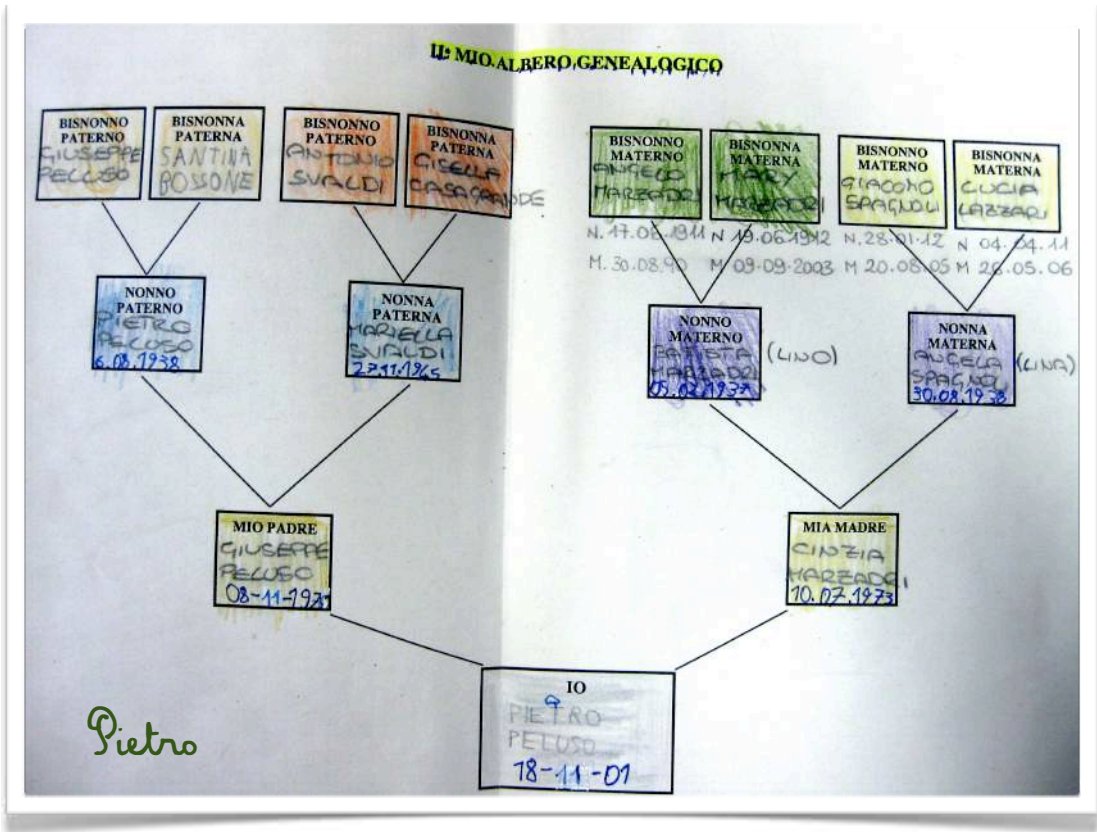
IL MIO ALBERO GENEALOGICO

BISNONNO PATERNO
GIUSEPPE PELUSO

BISNONNA PATERNA
SANTINA BOSSONE

BISNONNO PATERNO
ANTONIO SVALDI

BISNONNA PATERNA
GISELLA CASAGRANDE

BISNONNO MATERNO
ANGELO MARZADRI
N. 17.08.1911
M. 30.08.90

BISNONNA MATERNA
MARY MARZADRI
N 19.06.1912
M 09-09-2003

BISNONNO MATERNO
GIACOMO SPAGNOLI
N. 28-01-12
M 20.08.05

BISNONNA MATERNA
LUCIA LAZZARI
N 04.04.11
M 28.05.06

NONNO PATERNO
PIETRO PELUSO
6.08.1938

NONNA PATERNA
MARIELLA SVALDI
27.11.1945

NONNO MATERNO
BATISTA MARZADRI (LINO)
05.02.1937

NONNA MATERNA
ANGELA SPAGNOLI (LINA)
30.08.1938

MIO PADRE
GIUSEPPE PELUSO
08-11-1971

MIA MADRE
CINZIA MARZADRI
10.07.1973

IO
PIETRO PELUSO
18-11-01

Pietro